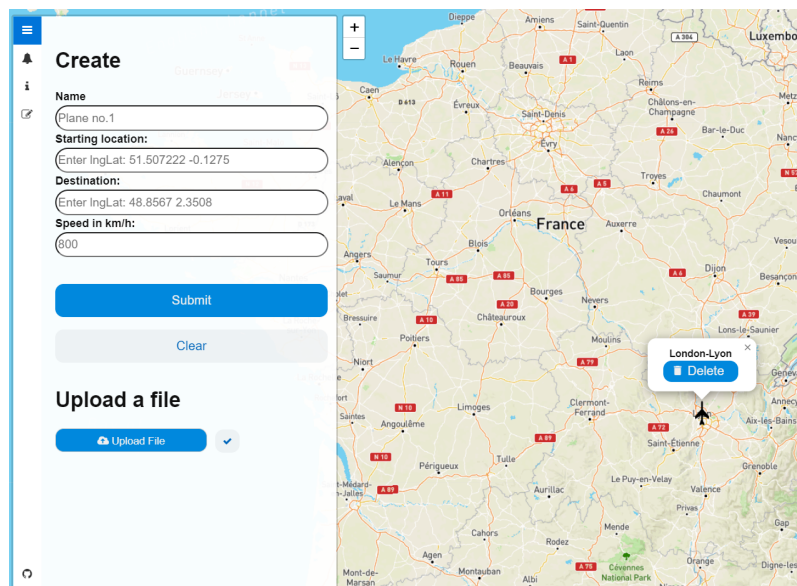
Create

Name
Plane no.1
Starting location:
Enter lngLat: 51.507222 -0.1275
Destination:
Enter lngLat: 48.8567 2.3508
Speed in km/h:
800

Submit

Clear

Upload a file

Upload File

Guernsey
Jersey
Dieppe
Amiens
Saint-Quentin
A 304
Luxembo
Laon
Le Havre
Rouen
Beauvais
A 1
Caen
Reims
D 613
Évreux
Saint-Denis
Châlons-en-Champagne
Evry
A 26
Bar-le-Duc
Alençon
Chartres
A 6
A 5
Troyes
A 11
Le Mans
Chaumont
Orléans
France
Auxerre
Angers
Blois
Tours
A 85
Saumur
A 85
A 6
Dijon
Besançon
Bourges
Nevers
A 20
Bressuire
A 10
Châteauroux
Lons-le-Saunier
Poitiers
Moulins
A 79
Niort
London-Lyon
Delete
Saintes
N 10
Limoges
Clermont-Ferrand
Angoulême
A 72
Aix-les-Bains
A 89
Saint-Étienne
N 10
Périgueux
Le Puy-en-Velay
Grenoble
Mont-de-Marsan
A 89
Valence
Aurillac
Cahors
Mende
Rodez
Agen
A 75
Cévennes National Park